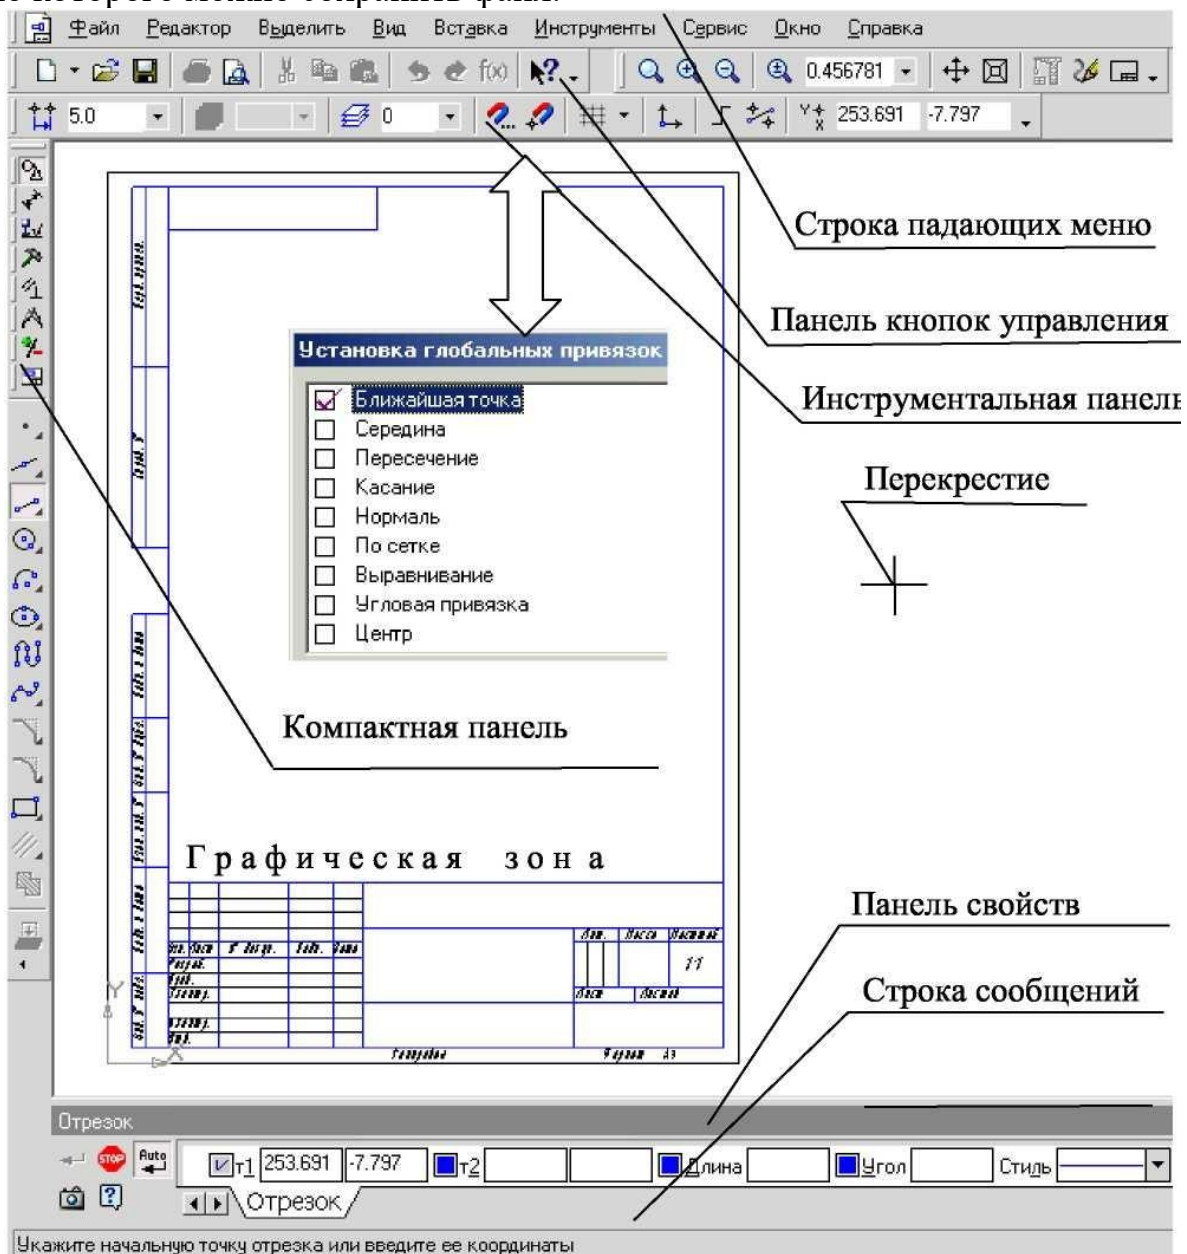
Файл Редактор Выделить Вид Вставка Инструменты Сервис Окно Справка

0.456781

5.0 0 253.691 -7.797

Строка падающих меню

Панель кнопок управления

Инструментальная панел

Установка глобальных привязок

Ближайшая точка
Середина
Пересечение
Касание
Нормаль
По сетке
Выравнивание
Угловая привязка
Центр

Перекрестие

Компактная панель

Графическая зона

Панель свойств

Строка сообщений

Отрезок

т1 253.691 -7.797 т2 Длина Угол Стиль

Отрезок

Укажите начальную точку отрезка или введите ее координаты